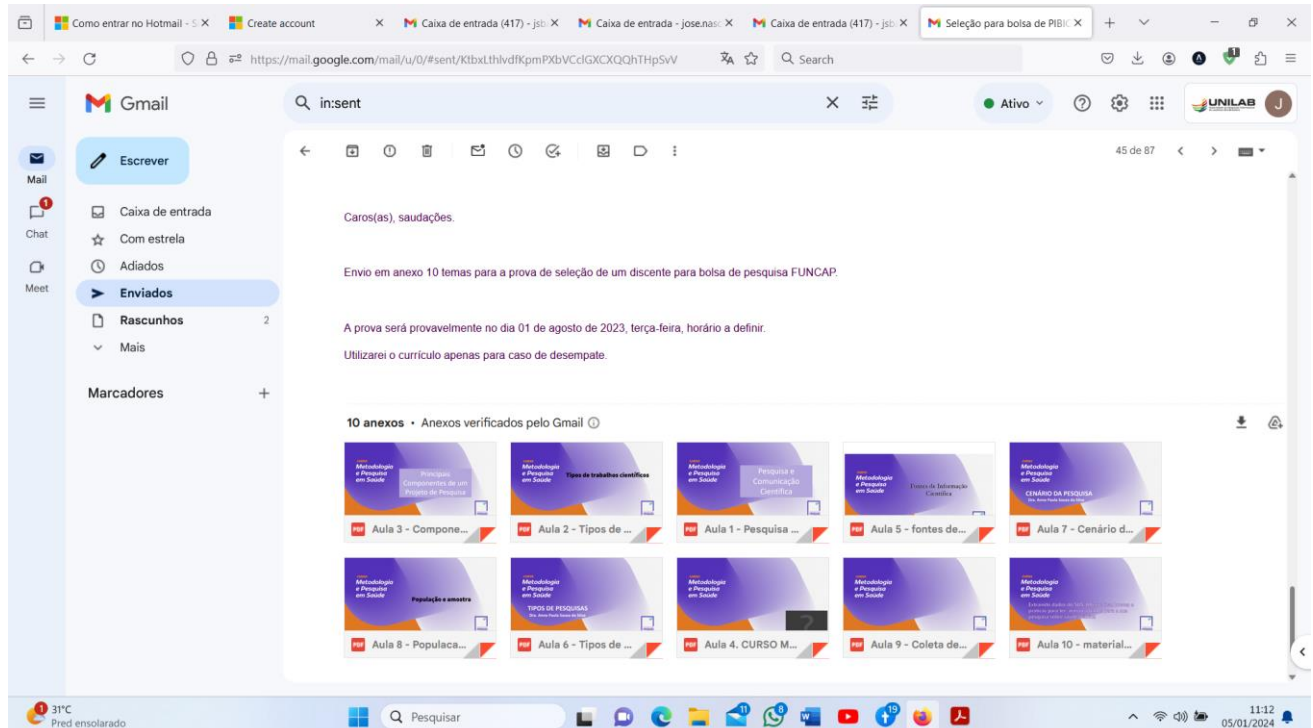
Como entrar no Hotmail - S ×
Create account ×
Caixa de entrada (417) - jsb ×
Caixa de entrada - jose.nasc ×
Caixa de entrada (417) - jsb ×
Seleção para bolsa de PIBIC ×

https://mail.google.com/mail/u/0/#sent/KtbxLthlvdfKpmPXbVCclGXCXQQhTHpSvV
Search

Gmail
in:sent
Ativo
UNILAB
J

Mail
Chat
Meet

Escrever
Caixa de entrada
Com estrela
Adiados
Enviados
Rascunhos 2
Mais

Marcadores +

45 de 87

Caros(as), saudações.

Envio em anexo 10 temas para a prova de seleção de um discente para bolsa de pesquisa FUNCAP.

A prova será provavelmente no dia 01 de agosto de 2023, terça-feira, horário a definir.

Utilizarei o currículo apenas para caso de desempate.

10 anexos • Anexos verificados pelo Gmail

Metodologia e Pesquisa em Saúde
Principais Componentes de um Projeto de Pesquisa
Aula 3 - Compone...

Metodologia e Pesquisa em Saúde
Tipos de trabalhos científicos
Aula 2 - Tipos de ...

Metodologia e Pesquisa em Saúde
Pesquisa e Comunicação Científica
Aula 1 - Pesquisa ...

Metodologia e Pesquisa em Saúde
Fontes de Informação Científica
Aula 5 - fontes de...

Metodologia e Pesquisa em Saúde
CENÁRIO DA PESQUISA
Aula 7 - Cenário d...

Metodologia e Pesquisa em Saúde
População e amostra
Aula 8 - Populaca...

Metodologia e Pesquisa em Saúde
TIPOS DE PESQUISAS
Aula 6 - Tipos de ...

Metodologia e Pesquisa em Saúde
Aula 4. CURSO M...

Metodologia e Pesquisa em Saúde
Aula 9 - Coleta de...

Metodologia e Pesquisa em Saúde
Aula 10 - material...

31°C
Pred ensolarado
Pesquisar
11:12
05/01/2024